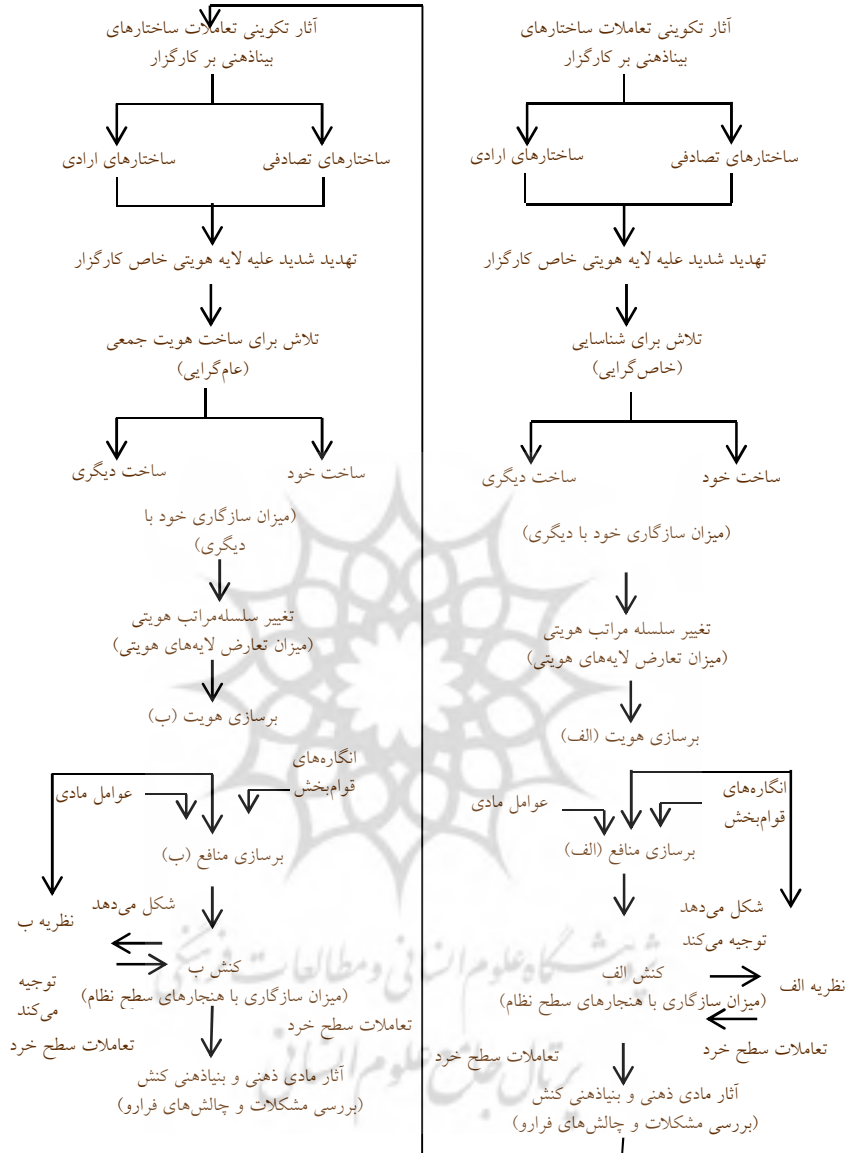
آثار تکوینی تعاملات ساختارهای بیناذهنی بر کارگزار

ساختارهای تصادفی
ساختارهای ارادی

تهدید شدید علیه لایه هویتی خاص کارگزار

تلاش برای شناسایی
(خاص‌گرایی)

ساخت خود
ساخت دیگری

(میزان سازگاری خود با دیگری)

تغییر سلسله مراتب هویتی
(میزان تعارض لایه‌های هویتی)

برسازی هویت (الف)

انگاره‌های قوام‌بخش
عوامل مادی

برسازی منافع (الف)

شکل می‌دهد
توجیه می‌کند

کنش الف
(میزان سازگاری با هنجارهای سطح نظام)

نظریه الف

تعاملات سطح خرد

تعاملات سطح خرد

آثار مادی ذهنی و بنیاذهنی کنش
(بررسی مشکلات و چالش‌های فرارو)

آثار تکوینی تعاملات ساختارهای بیناذهنی بر کارگزار

ساختارهای تصادفی
ساختارهای ارادی

تهدید شدید علیه لایه هویتی خاص کارگزار

تلاش برای ساخت هویت جمعی
(عام‌گرایی)

ساخت خود
ساخت دیگری

(میزان سازگاری خود با دیگری)

تغییر سلسله‌مراتب هویتی
(میزان تعارض لایه‌های هویتی)

برسازی هویت (ب)

انگاره‌های قوام‌بخش
عوامل مادی

برسازی منافع (ب)

شکل می‌دهد

نظریه ب

کنش ب
(میزان سازگاری با هنجارهای سطح نظام)

توجیه می‌کند

تعاملات سطح خرد

تعاملات سطح خرد

آثار مادی ذهنی و بنیاذهنی کنش
(بررسی مشکلات و چالش‌های فرارو)